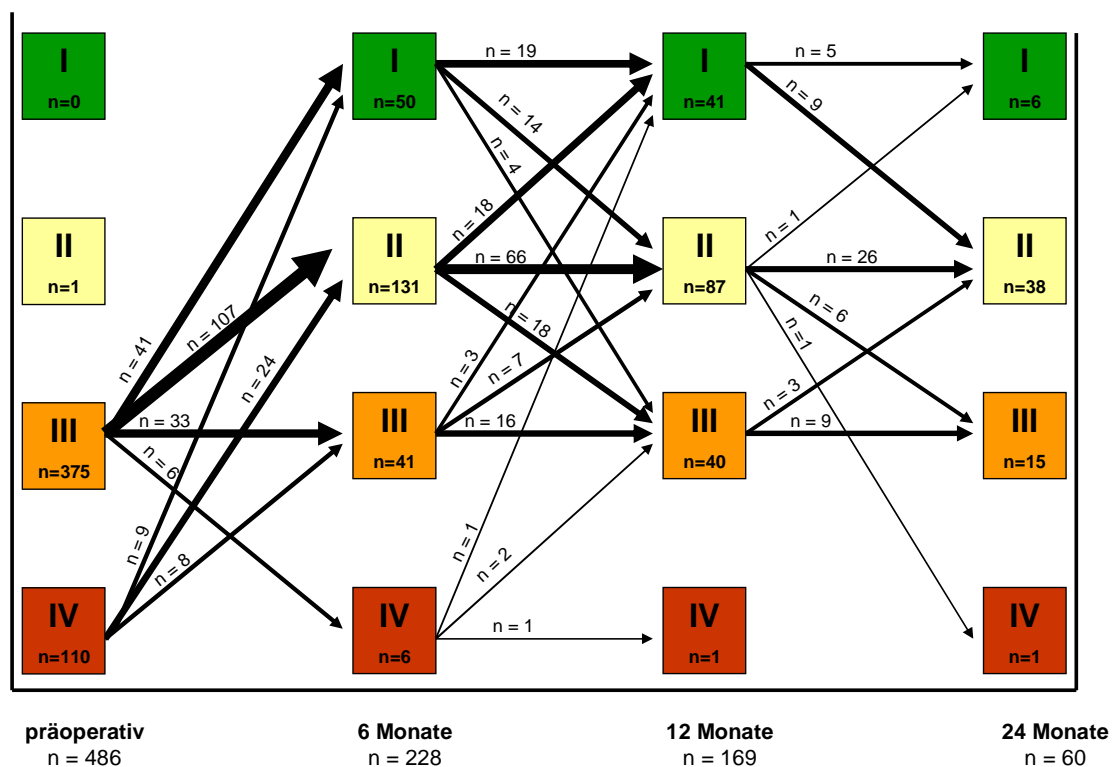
I
n=0

II
n=1

III
n=375

IV
n=110

I
n=50

II
n=131

III
n=41

IV
n=6

I
n=41

II
n=87

III
n=40

IV
n=1

I
n=6

II
n=38

III
n=15

IV
n=1

n = 41
n = 107
n = 24
n = 33
n = 6
n = 9
n = 8
n = 19
n = 14
n = 4
n = 18
n = 66
n = 18
n = 3
n = 7
n = 16
n = 1
n = 2
n = 1
n = 5
n = 9
n = 1
n = 26
n = 6
n = 1
n = 3
n = 9

präoperativ
n = 486

6 Monate
n = 228

12 Monate
n = 169

24 Monate
n = 60